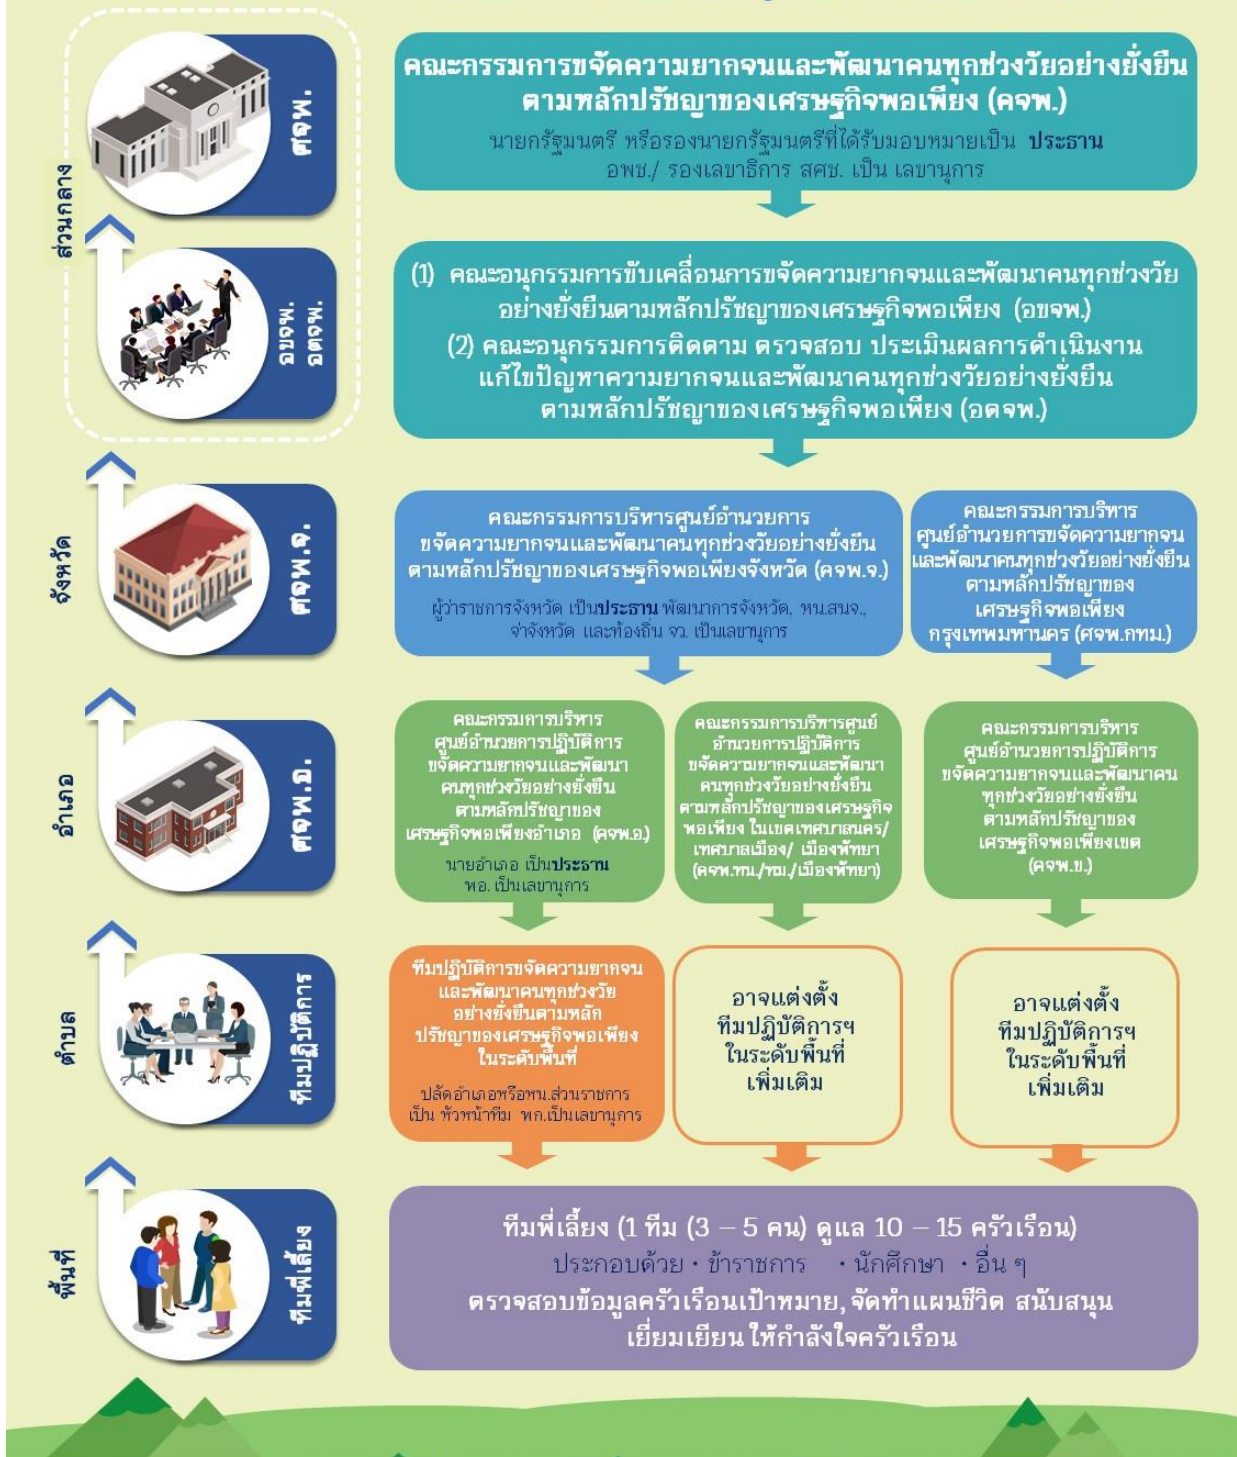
ส่วนกลาง

ศจพ.

คณะกรรมการขจัดความยากจนและพัฒนาคนทุกช่วงวัยอย่างยั่งยืน ตามหลักปรัชญาของเศรษฐกิจพอเพียง (คจพ.)

นายกรัฐมนตรี หรือรองนายกรัฐมนตรีที่ได้รับมอบหมายเป็น ประธาน อพช./ รองเลขาธิการ สศช. เป็น เลขานุการ

อขจพ. อตจพ.

(1) คณะอนุกรรมการขับเคลื่อนการขจัดความยากจนและพัฒนาคนทุกช่วงวัยอย่างยั่งยืนตามหลักปรัชญาของเศรษฐกิจพอเพียง (อขจพ.)

(2) คณะอนุกรรมการติดตาม ตรวจสอบ ประเมินผลการดำเนินงานแก้ไขปัญหาความยากจนและพัฒนาคนทุกช่วงวัยอย่างยั่งยืนตามหลักปรัชญาของเศรษฐกิจพอเพียง (อตจพ.)

จังหวัด

ศจพ.จ.

คณะกรรมการบริหารศูนย์อำนวยการขจัดความยากจนและพัฒนาคนทุกช่วงวัยอย่างยั่งยืนตามหลักปรัชญาของเศรษฐกิจพอเพียงจังหวัด (คจพ.จ.)

ผู้ว่าราชการจังหวัด เป็นประธาน พัฒนาการจังหวัด, หน.สนจ., จ่าจังหวัด และท้องถิ่น จว. เป็นเลขานุการ

คณะกรรมการบริหารศูนย์อำนวยการขจัดความยากจนและพัฒนาคนทุกช่วงวัยอย่างยั่งยืนตามหลักปรัชญาของเศรษฐกิจพอเพียงกรุงเทพมหานคร (ศจพ.กทม.)

อำเภอ

ศจพ.อ.

คณะกรรมการบริหารศูนย์อำนวยการปฏิบัติการขจัดความยากจนและพัฒนาคนทุกช่วงวัยอย่างยั่งยืนตามหลักปรัชญาของเศรษฐกิจพอเพียงอำเภอ (คจพ.อ.)

นายอำเภอ เป็นประธาน พอ. เป็นเลขานุการ

คณะกรรมการบริหารศูนย์อำนวยการปฏิบัติการขจัดความยากจนและพัฒนาคนทุกช่วงวัยอย่างยั่งยืนตามหลักปรัชญาของเศรษฐกิจพอเพียง ในเขตเทศบาลนคร/เทศบาลเมือง/ เมืองพัทยา (คจพ.ทน./ทม./เมืองพัทยา)

คณะกรรมการบริหารศูนย์อำนวยการปฏิบัติการขจัดความยากจนและพัฒนาคนทุกช่วงวัยอย่างยั่งยืนตามหลักปรัชญาของเศรษฐกิจพอเพียงเขต (คจพ.ข.)

ตำบล

ทีมปฏิบัติการ

ทีมปฏิบัติการขจัดความยากจนและพัฒนาคนทุกช่วงวัยอย่างยั่งยืนตามหลักปรัชญาของเศรษฐกิจพอเพียงในระดับพื้นที่

ปลัดอำเภอหรือหน.ส่วนราชการ เป็น หัวหน้าทีม พก.เป็นเลขานุการ

อาจแต่งตั้ง ทีมปฏิบัติการฯ ในระดับพื้นที่ เพิ่มเติม

อาจแต่งตั้ง ทีมปฏิบัติการฯ ในระดับพื้นที่ เพิ่มเติม

พื้นที่

ทีมพี่เลี้ยง

ทีมพี่เลี้ยง (1 ทีม (3 – 5 คน) ดูแล 10 – 15 ครัวเรือน)
ประกอบด้วย • ข้าราชการ • นักศึกษา • อื่น ๆ
ตรวจสอบข้อมูลครัวเรือนเป้าหมาย, จัดทำแผนชีวิต สนับสนุน เยี่ยมเยียน ให้กำลังใจครัวเรือน